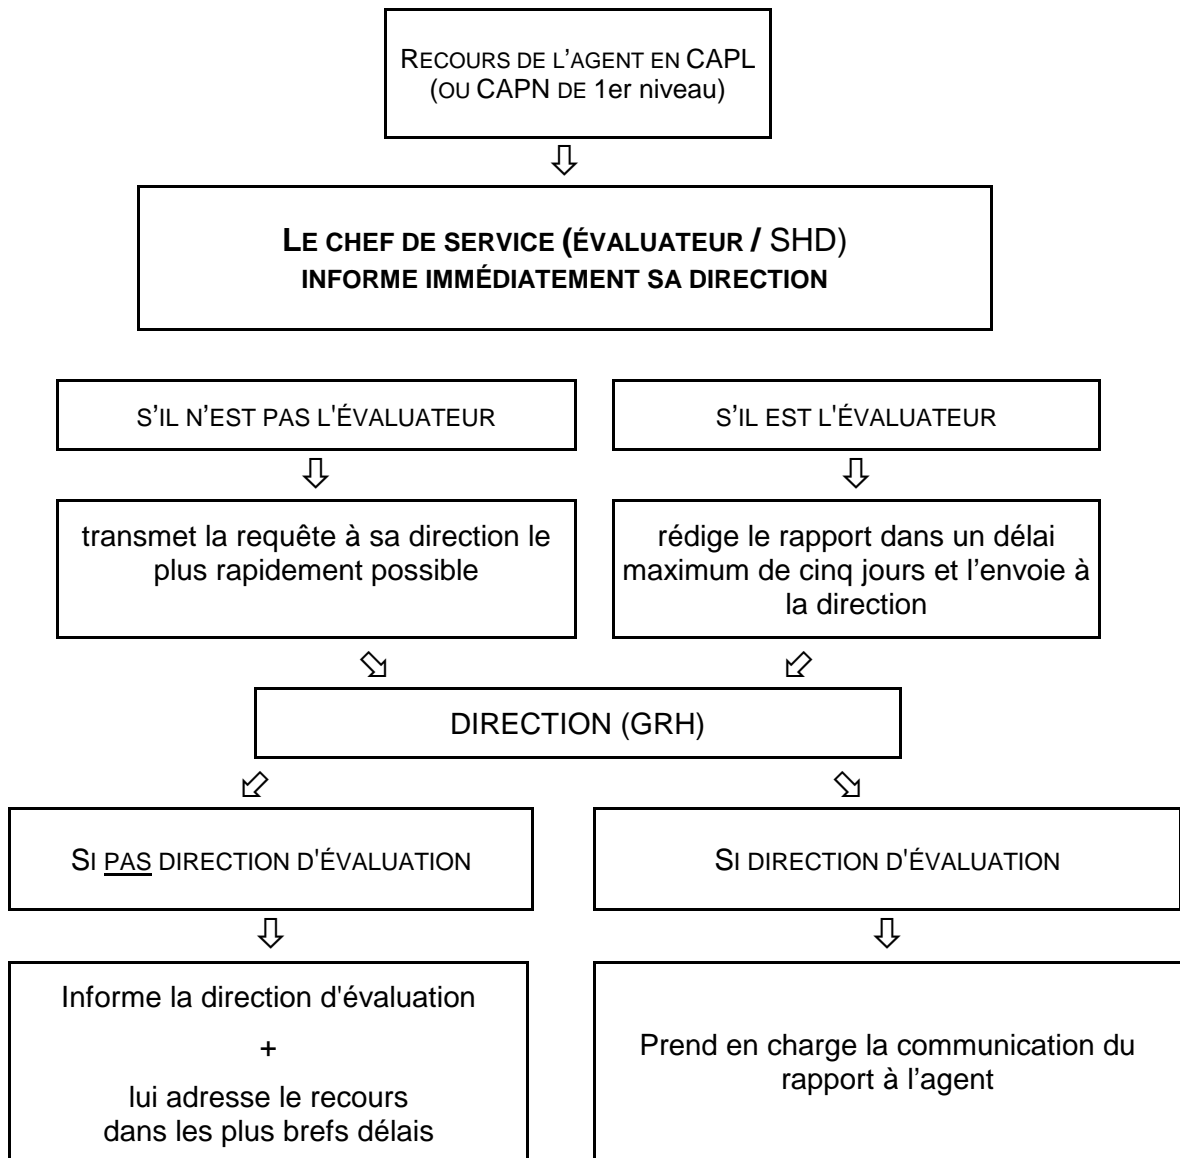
RECOURS DE L'AGENT EN CAPL (OU CAPN DE 1er niveau)

LE CHEF DE SERVICE (ÉVALUATEUR / SHD)
INFORME IMMÉDIATEMENT SA DIRECTION

S'IL N'EST PAS L'ÉVALUATEUR

transmet la requête à sa direction le plus rapidement possible

S'IL EST L'ÉVALUATEUR

rédige le rapport dans un délai maximum de cinq jours et l'envoie à la direction

DIRECTION (GRH)

SI PAS DIRECTION D'ÉVALUATION

Informe la direction d'évaluation
+
lui adresse le recours dans les plus brefs délais

SI DIRECTION D'ÉVALUATION

Prend en charge la communication du rapport à l'agent